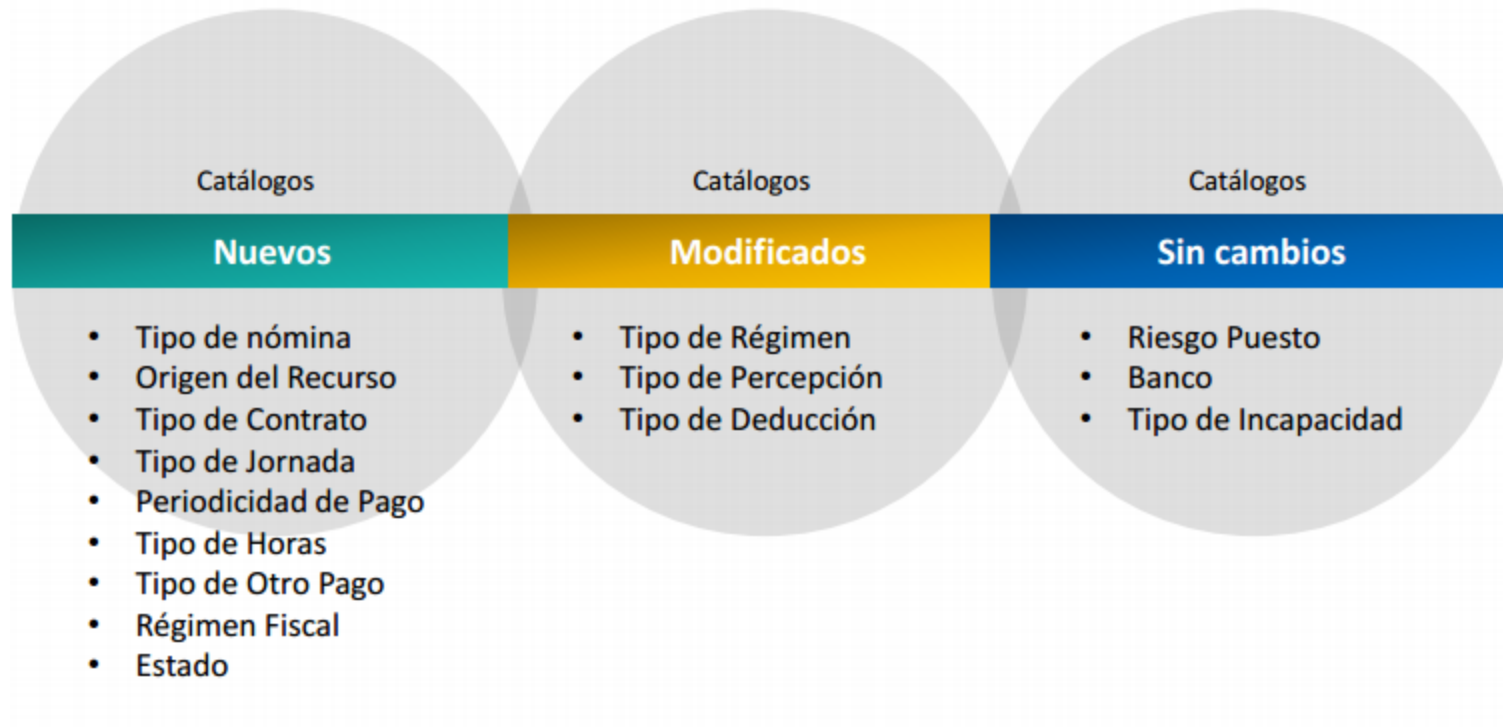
Catálogos

Nuevos

- Tipo de nómina
- Origen del Recurso
- Tipo de Contrato
- Tipo de Jornada
- Periodicidad de Pago
- Tipo de Horas
- Tipo de Otro Pago
- Régimen Fiscal
- Estado

Catálogos

Modificados

- Tipo de Régimen
- Tipo de Percepción
- Tipo de Deducción

Catálogos

Sin cambios

- Riesgo Puesto
- Banco
- Tipo de Incapacidad